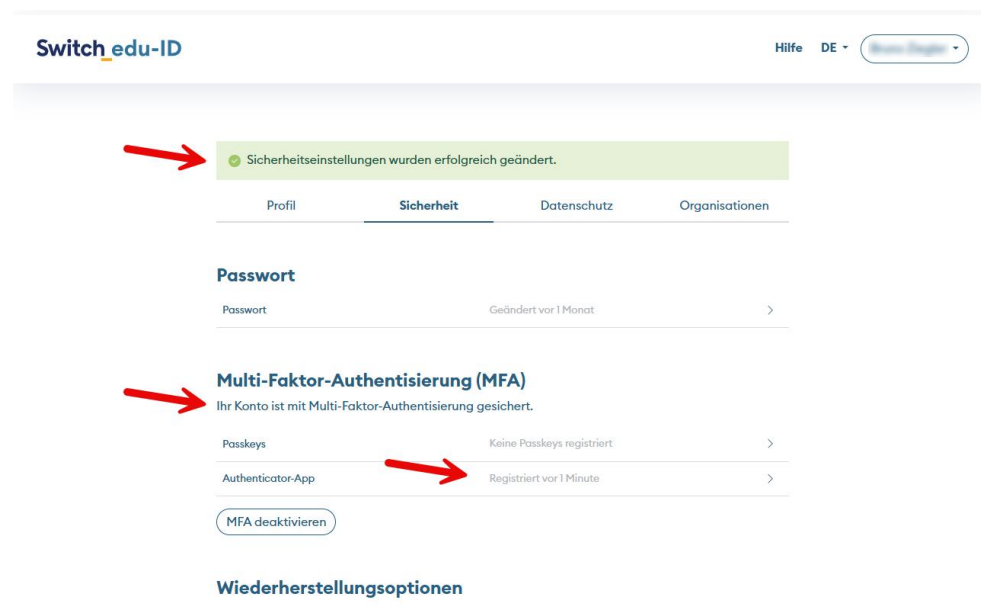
Switch edu-ID

Hilfe DE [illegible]

Sicherheitseinstellungen wurden erfolgreich geändert.

Profil Sicherheit Datenschutz Organisationen

Passwort

Passwort Geändert vor 1 Monat >

Multi-Faktor-Authentisierung (MFA)

Ihr Konto ist mit Multi-Faktor-Authentisierung gesichert.

Passkeys Keine Passkeys registriert >

Authenticator-App Registriert vor 1 Minute >

MFA deaktivieren

Wiederherstellungsoptionen